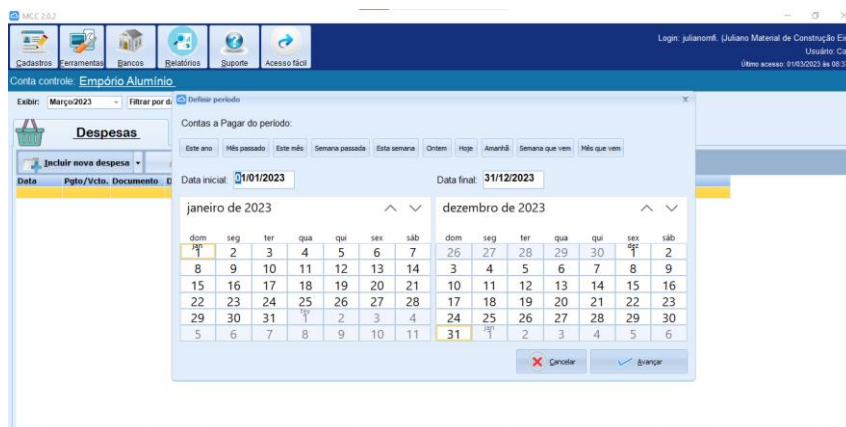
MCC 2.0.2

Cadastros Ferramentas Bancos Relatórios Suporte Acesso fácil

Login: julianomfi. (Juliano Material de Construção Ei
Usuário: Ca
Último acesso: 01/03/2023 às 08:3

Conta controle: Empório Alumínio

Exibir: Março/2023 Filtrar por d

Despesas

Incluir nova despesa

Data Pgto/Vcto. Documento D

Definir período

Contas a Pagar do período:

Este ano Mês passado Este mês Semana passada Esta semana Ontem Hoje Amanhã Semana que vem Mês que vem

Data inicial: 01/01/2023

Data final: 31/12/2023

janeiro de 2023

| dom | seg | ter | qua | qui | sex | sáb |
|---|---|---|---|---|---|---|
| jan 1 | 2 | 3 | 4 | 5 | 6 | 7 |
| 8 | 9 | 10 | 11 | 12 | 13 | 14 |
| 15 | 16 | 17 | 18 | 19 | 20 | 21 |
| 22 | 23 | 24 | 25 | 26 | 27 | 28 |
| 29 | 30 | 31 | fev 1 | 2 | 3 | 4 |
| 5 | 6 | 7 | 8 | 9 | 10 | 11 |

dezembro de 2023

| dom | seg | ter | qua | qui | sex | sáb |
|---|---|---|---|---|---|---|
| 26 | 27 | 28 | 29 | 30 | dez 1 | 2 |
| 3 | 4 | 5 | 6 | 7 | 8 | 9 |
| 10 | 11 | 12 | 13 | 14 | 15 | 16 |
| 17 | 18 | 19 | 20 | 21 | 22 | 23 |
| 24 | 25 | 26 | 27 | 28 | 29 | 30 |
| 31 | jan 1 | 2 | 3 | 4 | 5 | 6 |

Cancelar Avançar